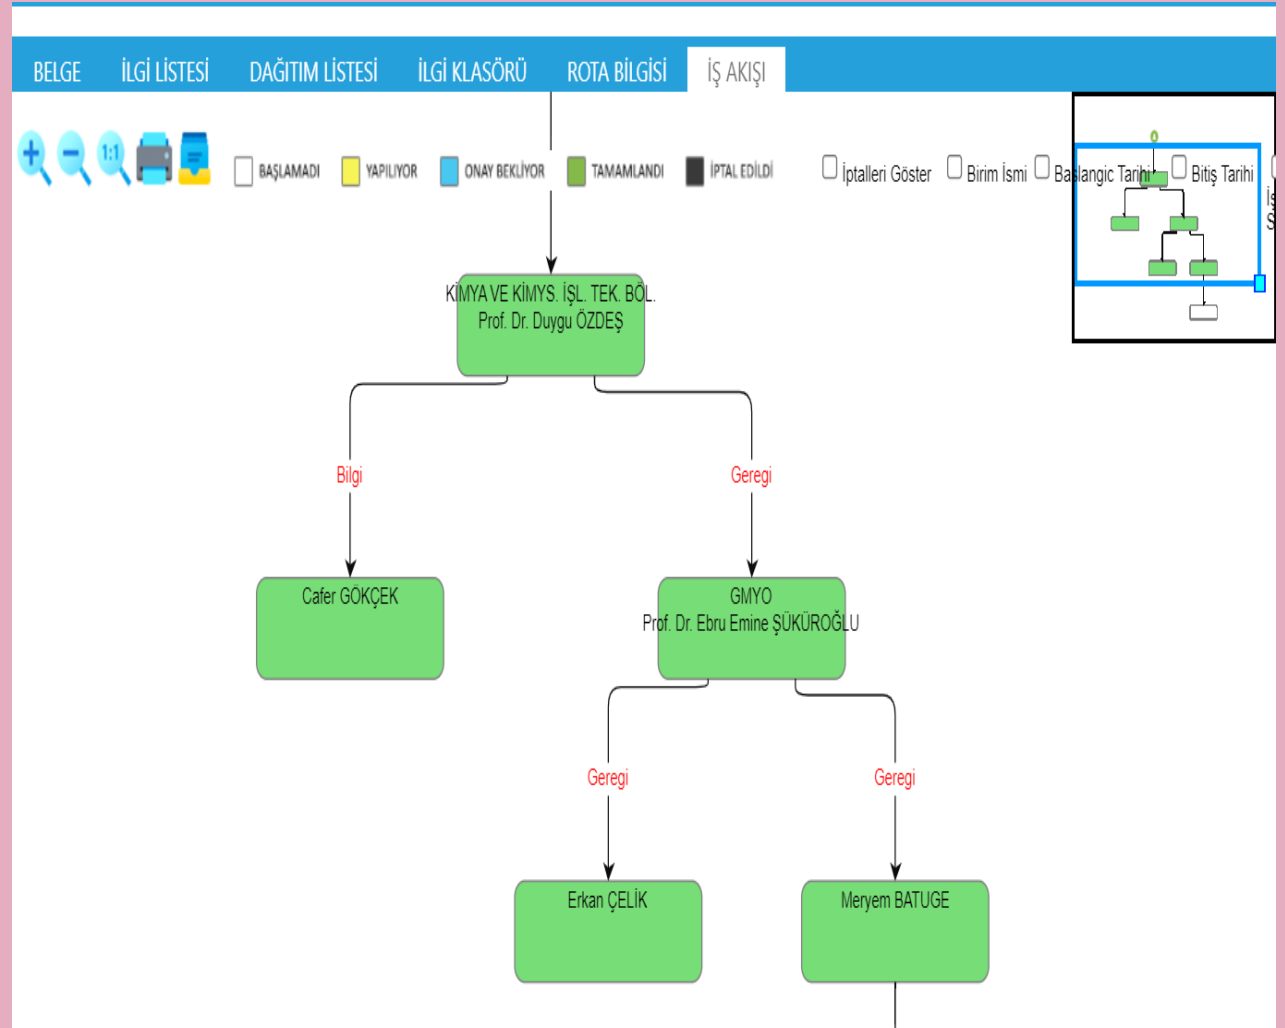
BELGE İLGİ LİSTESİ DAĞITIM LİSTESİ İLGİ KLASÖRÜ ROTA BİLGİSİ İŞ AKIŞI

BAŞLAMADI YAPILIYOR ONAY BEKLİYOR TAMAMLANDI İPTAL EDİLDİ

İptalleri Göster Birim İsmi Başlangic Tarihi Bitiş Tarihi

KİMYA VE KİMYS. İŞL. TEK. BÖL.
Prof. Dr. Duygu ÖZDEŞ

Bilgi

Geregi

Cafer GÖKÇEK

GMYO
Prof. Dr. Ebru Emine ŞÜKÜROĞLU

Geregi

Geregi

Erkan ÇELİK

Meryem BATUGE